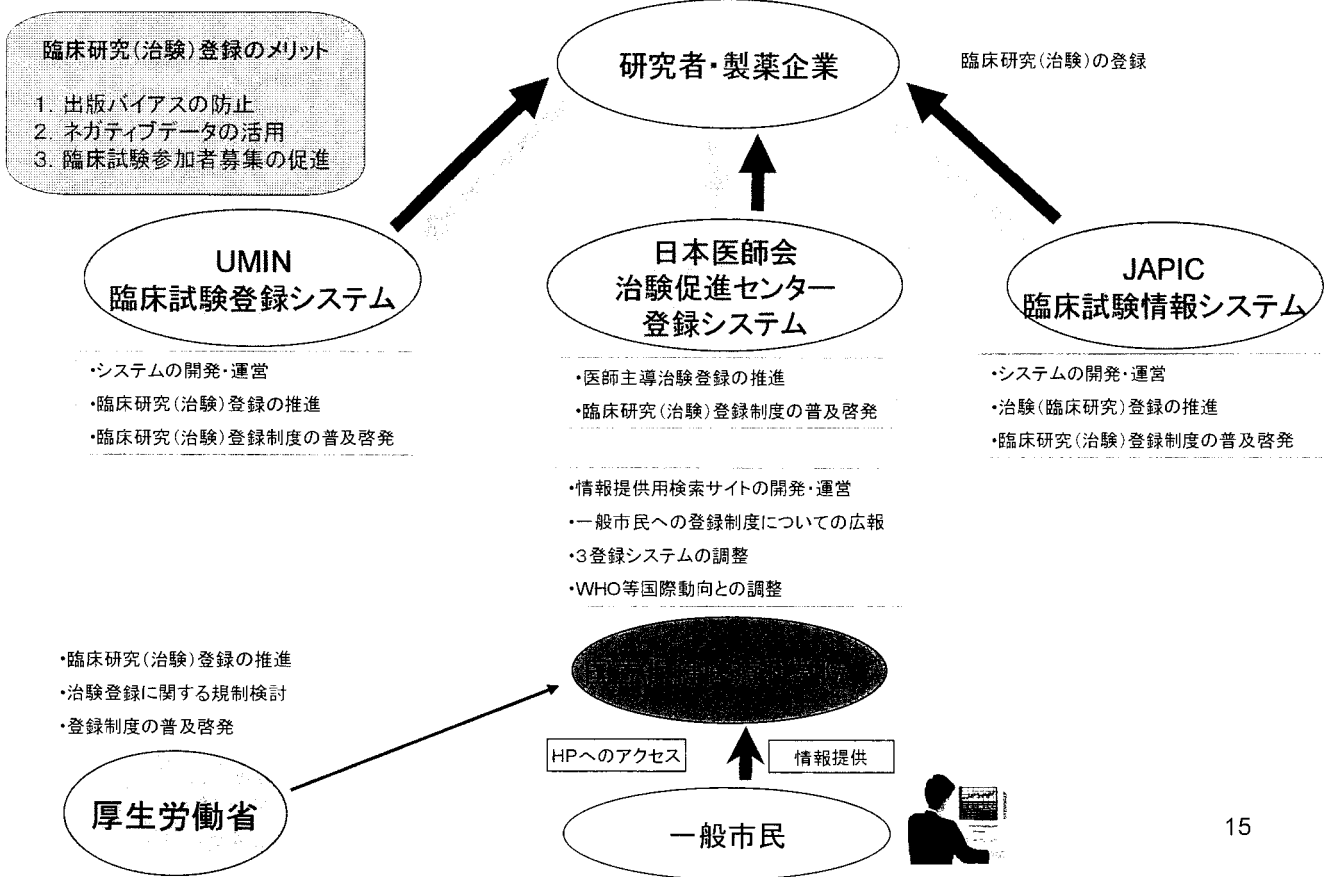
臨床研究(治験)登録のメリット

1. 出版バイアスの防止
2. ネガティブデータの活用
3. 臨床試験参加者募集の促進

研究者・製薬企業

臨床研究(治験)の登録

UMIN
臨床試験登録システム

日本医師会
治験促進センター
登録システム

JAPIC
臨床試験情報システム

・システムの開発・運営
・臨床研究(治験)登録の推進
・臨床研究(治験)登録制度の普及啓発

・医師主導治験登録の推進
・臨床研究(治験)登録制度の普及啓発

・システムの開発・運営
・治験(臨床研究)登録の推進
・臨床研究(治験)登録制度の普及啓発

・情報提供用検索サイトの開発・運営
・一般市民への登録制度についての広報
・3登録システムの調整
・WHO等国際動向との調整

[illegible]

・臨床研究(治験)登録の推進
・治験登録に関する規制検討
・登録制度の普及啓発

HPへのアクセス

情報提供

厚生労働省

一般市民

15